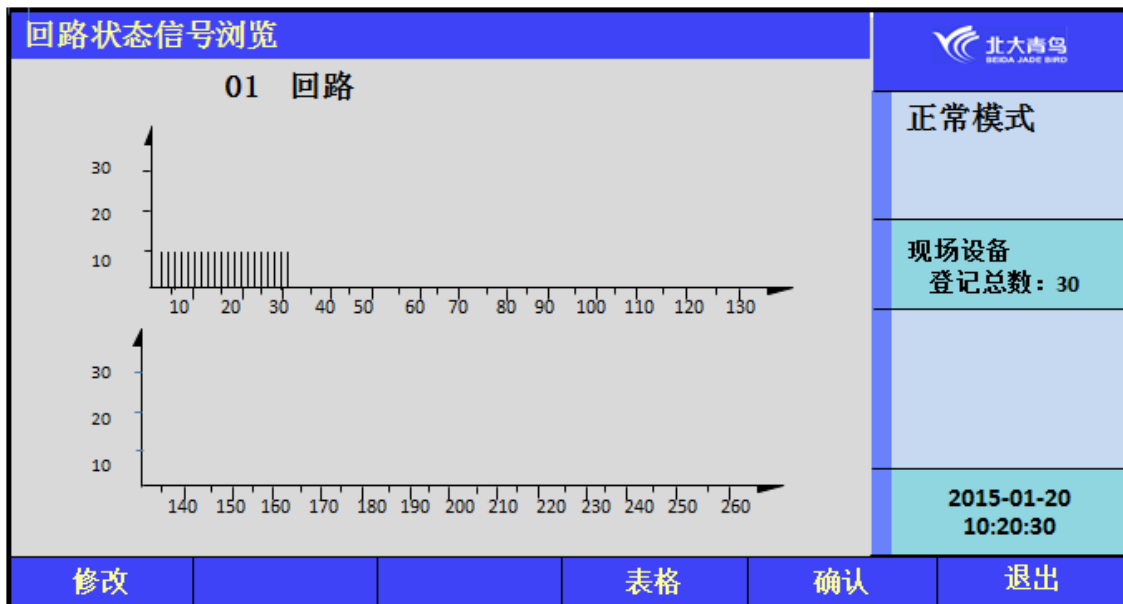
回路状态信号浏览

北大青鸟
BEIDA JADE BIRD

01 回路

30
20
10

10 20 30 40 50 60 70 80 90 100 110 120 130

30
20
10

140 150 160 170 180 190 200 210 220 230 240 250 260

正常模式

现场设备
登记总数：30

2015-01-20
10:20:30

| 修改 | | | 表格 | 确认 | 退出 |
|---|---|---|---|---|---|